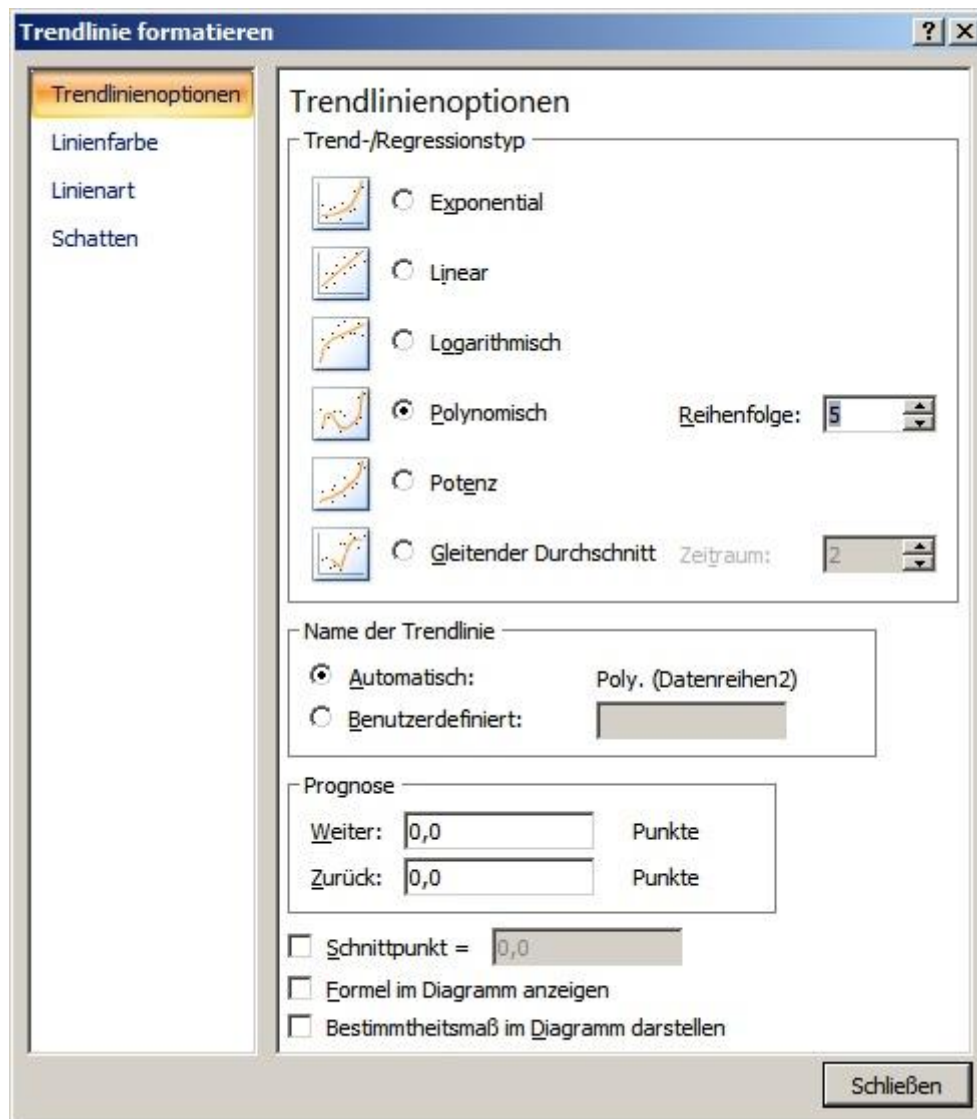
Trendlinie formatieren ? X

Trendlinienoptionen
Linienfarbe
Linienart
Schatten

Trendlinienoptionen

Trend-/Regressionstyp

Exponential

Linear

Logarithmisch

Polynomisch Reihenfolge: 5

Potenz

Gleitender Durchschnitt Zeitraum: 2

Name der Trendlinie

Automatisch: Poly. (Datenreihen2)

Benutzerdefiniert:

Prognose

Weiter: 0,0 Punkte

Zurück: 0,0 Punkte

Schnittpunkt = 0,0

Formel im Diagramm anzeigen

Bestimmtheitsmaß im Diagramm darstellen

Schließen